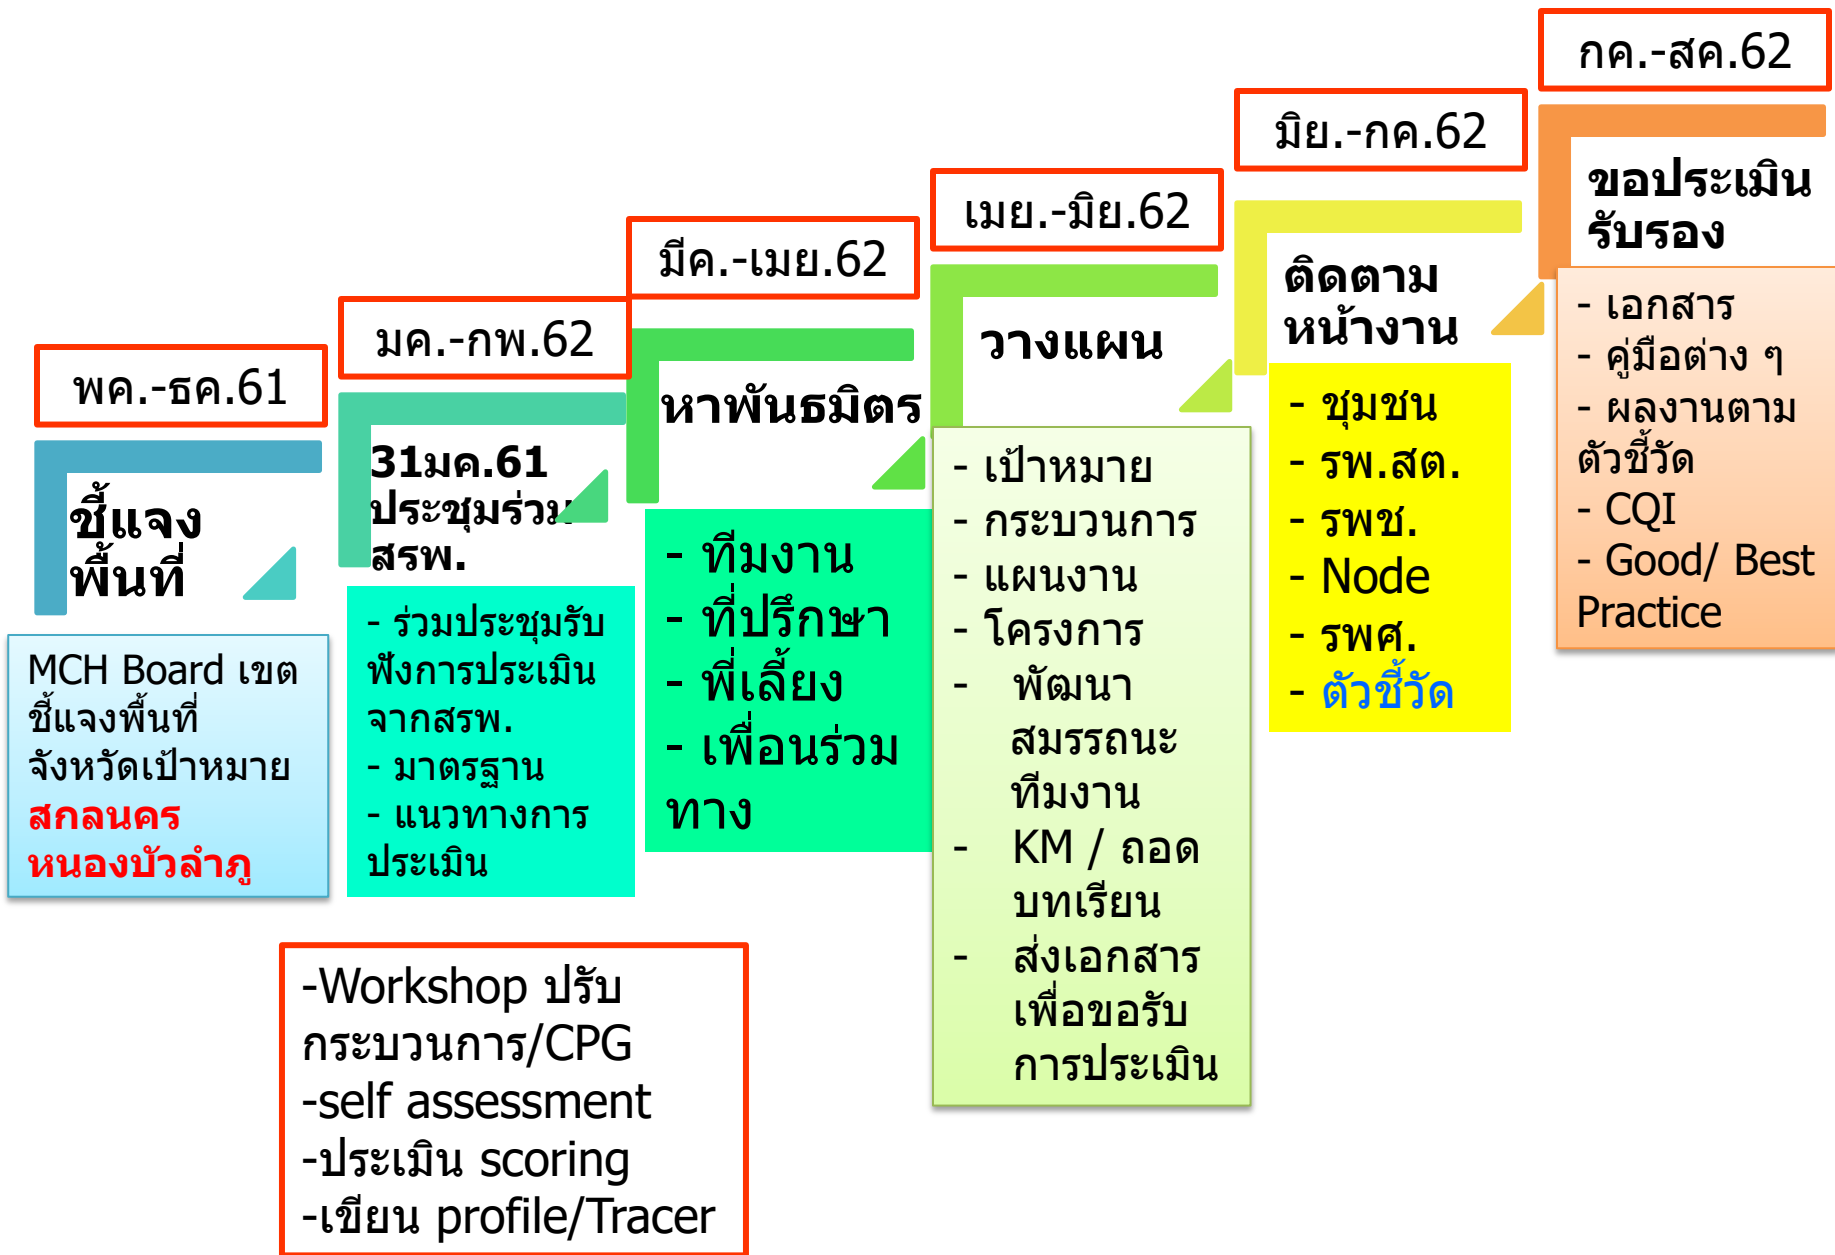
พค.-ธค.61

ชี้แจง พื้นที่

MCH Board เขต ชี้แจงพื้นที่ จังหวัดเป้าหมาย สกลนคร หนองบัวลำภู

มค.-กพ.62

31มค.61 ประชุมร่วม สรพ.

- ร่วมประชุมรับฟังการประเมิน จากสรพ.
- มาตรฐาน
- แนวทางการประเมิน

-Workshop ปรับกระบวนการ/CPG
-self assessment
-ประเมิน scoring
-เขียน profile/Tracer

มีค.-เมย.62

หาพันธมิตร

- ทีมงาน
- ที่ปรึกษา
- พี่เลี้ยง
- เพื่อนร่วมทาง

เมย.-มิย.62

วางแผน

- เป้าหมาย
- กระบวนการ
- แผนงาน
- โครงการ
- พัฒนาสมรรถนะทีมงาน
- KM / ถอดบทเรียน
- ส่งเอกสารเพื่อขอรับการประเมิน

มิย.-กค.62

ติดตาม หน้างาน

- ชุมชน
- รพ.สต.
- รพช.
- Node
- รพศ.
- ตัวชี้วัด

กค.-สค.62

ขอประเมิน รับรอง

- เอกสาร
- คู่มือต่าง ๆ
- ผลงานตามตัวชี้วัด
- CQI
- Good/ Best Practice